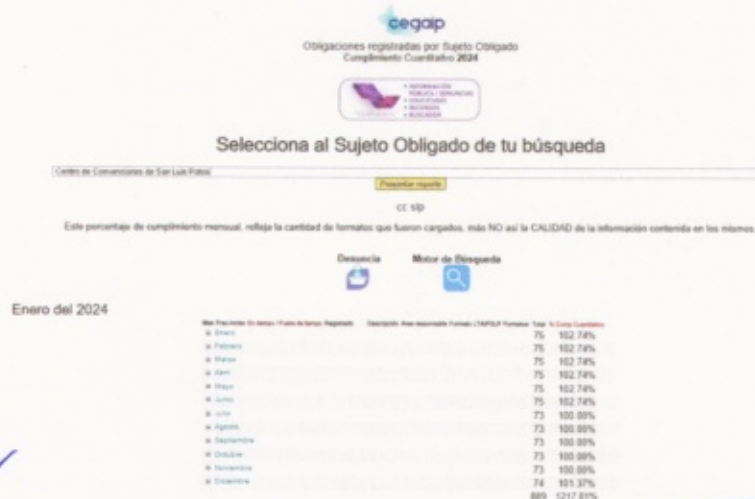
cegaip

Obligaciones registradas por Sujeto Obligado
Cumplimiento Cuantitativo 2024

• INFORMACIÓN PÚBLICA Y DENUNCIAS • SOLICITUDES • RECURSOS • BUSCADOR

Selecciona al Sujeto Obligado de tu búsqueda

Centro de Convenciones de San Luis Potosí

Presentar reporte

cc slp

Este porcentaje de cumplimiento mensual, refleja la cantidad de formatos que fueron cargados, más NO así la CALIDAD de la información contenida en los mismos.

Denuncia

Motor de Búsqueda

Enero del 2024

| Mes Fracciones En tiempo / Fuera de tiempo Registrado Descripción Área responsable Formato LTAIPSLP Formatos | Total | % Cump Cuantitativo |
|---|---|---|
| Enero | 75 | 102.74% |
| Febrero | 75 | 102.74% |
| Marzo | 75 | 102.74% |
| Abril | 75 | 102.74% |
| Mayo | 75 | 102.74% |
| Junio | 75 | 102.74% |
| Julio | 73 | 100.00% |
| Agosto | 73 | 100.00% |
| Septiembre | 73 | 100.00% |
| Octubre | 73 | 100.00% |
| Noviembre | 73 | 100.00% |
| Diciembre | 74 | 101.37% |
| | 889 | 1217.81% |